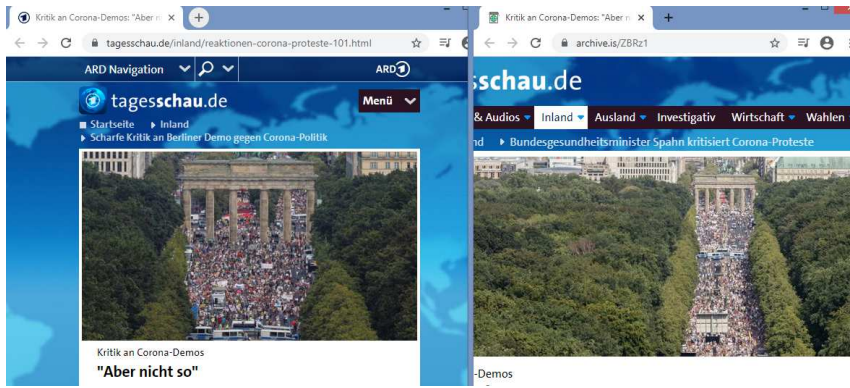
Kritik an Corona-Demos: "Aber n
tagesschau.de/inland/reaktionen-corona-proteste-101.html
ARD Navigation
ARD
tagesschau.de
Menü
Startseite
Inland
Scharfe Kritik an Berliner Demo gegen Corona-Politik
Kritik an Corona-Demos
"Aber nicht so"

Kritik an Corona-Demos: "Aber n
archive.is/ZBRz1
sschau.de
& Audios
Inland
Ausland
Investigativ
Wirtschaft
Wahlen
nd
Bundesgesundheitsminister Spahn kritisiert Corona-Proteste
-Demos